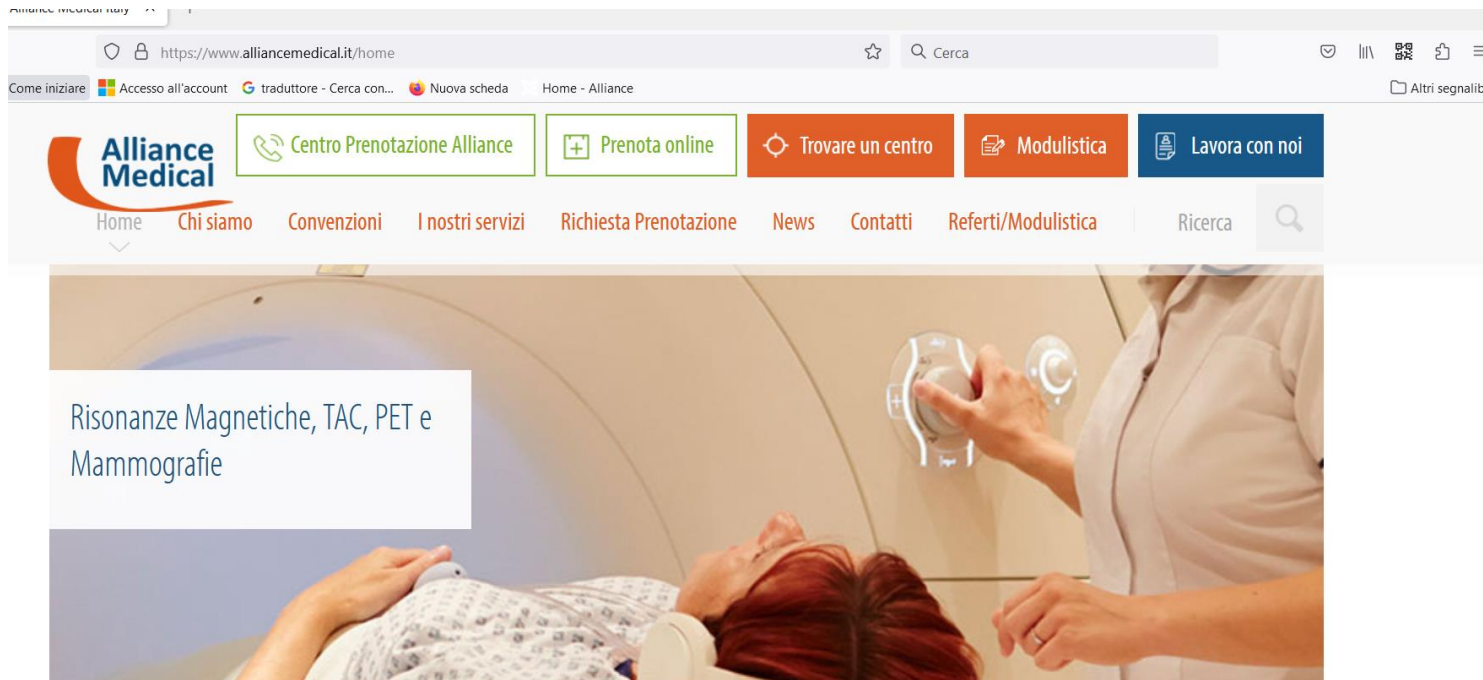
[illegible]

https://www.alliancemedical.it/home

Cerca

Come iniziare Accesso all'account traduttore - Cerca con... Nuova scheda Home - Alliance

Altri segnalib

Alliance Medical

Centro Prenotazione Alliance

Prenota online

Trovare un centro

Modulistica

Lavora con noi

Home Chi siamo Convenzioni I nostri servizi Richiesta Prenotazione News Contatti Referti/Modulistica Ricerca

Risonanze Magnetiche, TAC, PET e Mammografie